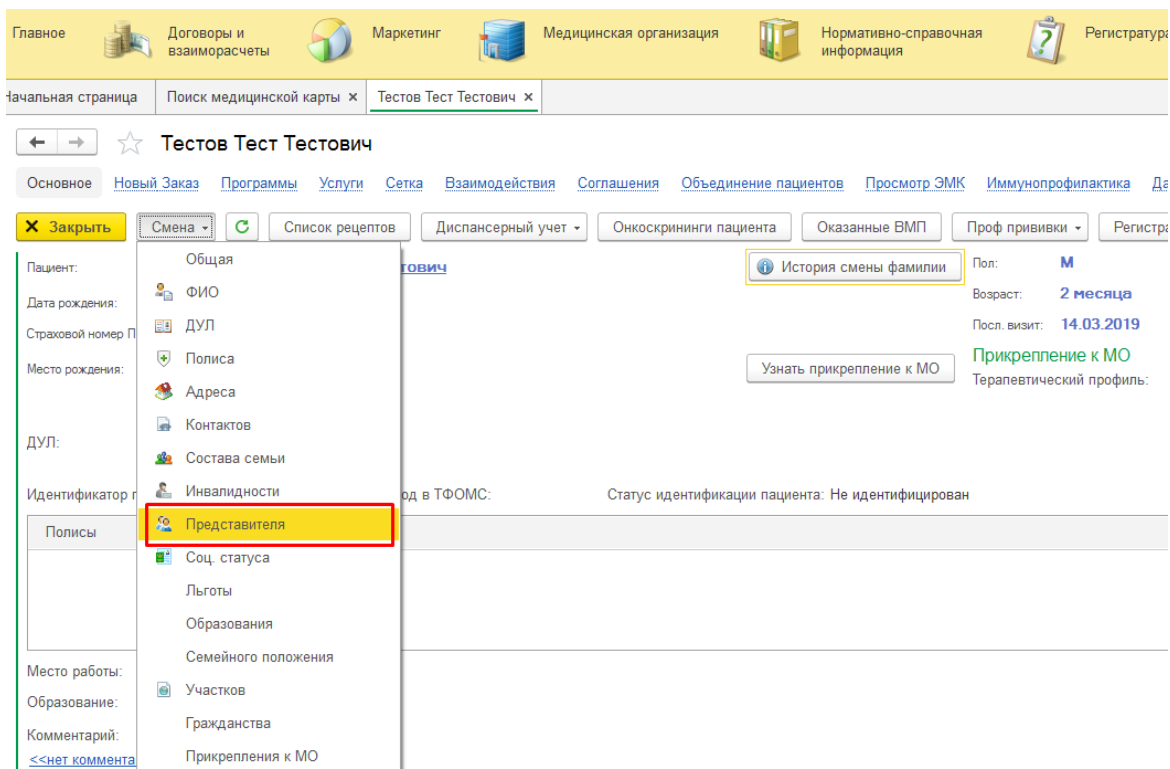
Главное Договоры и взаиморасчеты Маркетинг Медицинская организация Нормативно-справочная информация Регистратура

Начальная страница Поиск медицинской карты × Тестов Тест Тестович ×

Тестов Тест Тестович

Основное Новый Заказ Программы Услуги Сетка Взаимодействия Соглашения Объединение пациентов Просмотр ЭМК Иммунопрофилактика Да

× Закрыть Смена Список рецептов Диспансерный учет Онкоскрининги пациента Оказанные ВМП Проф прививки Регистра

Пациент: тович
Дата рождения:
Страховой номер П
Место рождения:
ДУЛ:
Идентификатор г од в ТФОМС: Статус идентификации пациента: Не идентифицирован

История смены фамилии
Узнать прикрепление к МО

Пол: М
Возраст: 2 месяца
Посл. визит: 14.03.2019
Прикрепление к МО
Терапевтический профиль:

Общая
ФИО
ДУЛ
Полиса
Адреса
Контактов
Состава семьи
Инвалидности
Представителя
Соц. статуса
Льготы
Образования
Семейного положения
Участков
Гражданства
Прикрепления к МО

Полисы

Место работы:
Образование:
Комментарий:
<<нет коммента